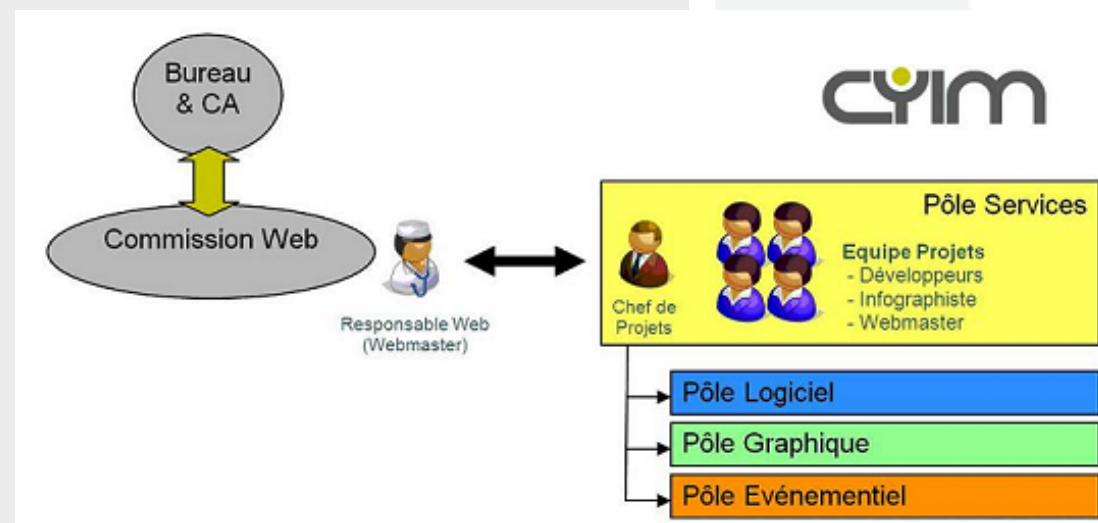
Bureau & CA

Commission Web

Responsable Web (Webmaster)

CYIM

Pôle Services

Chef de Projets

Equipe Projets
- Développeurs
- Infographiste
- Webmaster

Pôle Logiciel

Pôle Graphique

Pôle Evénementiel